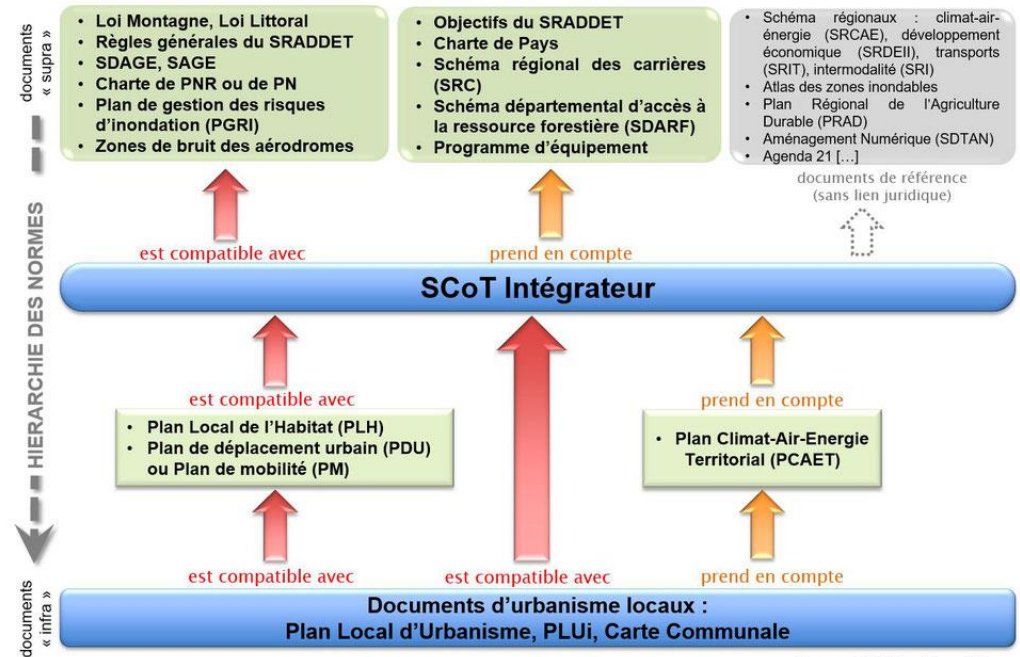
documents « supra »

• Loi Montagne, Loi Littoral
• Règles générales du SRADDET
• SDAGE, SAGE
• Charte de PNR ou de PN
• Plan de gestion des risques d'inondation (PGRI)
• Zones de bruit des aérodromes

• Objectifs du SRADDET
• Charte de Pays
• Schéma régional des carrières (SRC)
• Schéma départemental d'accès à la ressource forestière (SDARF)
• Programme d'équipement

• Schéma régionaux : climat-air-énergie (SRCAE), développement économique (SRDEII), transports (SRIT), intermodalité (SRI)
• Atlas des zones inondables
• Plan Régional de l'Agriculture Durable (PRAD)
• Aménagement Numérique (SDTAN)
• Agenda 21 […]

documents de référence (sans lien juridique)

est compatible avec

prend en compte

HIERARCHIE DES NORMES

SCoT Intégrateur

est compatible avec

• Plan Local de l'Habitat (PLH)
• Plan de déplacement urbain (PDU) ou Plan de mobilité (PM)

prend en compte

• Plan Climat-Air-Energie Territorial (PCAET)

est compatible avec

est compatible avec

prend en compte

documents « infra »

Documents d'urbanisme locaux :
Plan Local d'Urbanisme, PLUi, Carte Communale